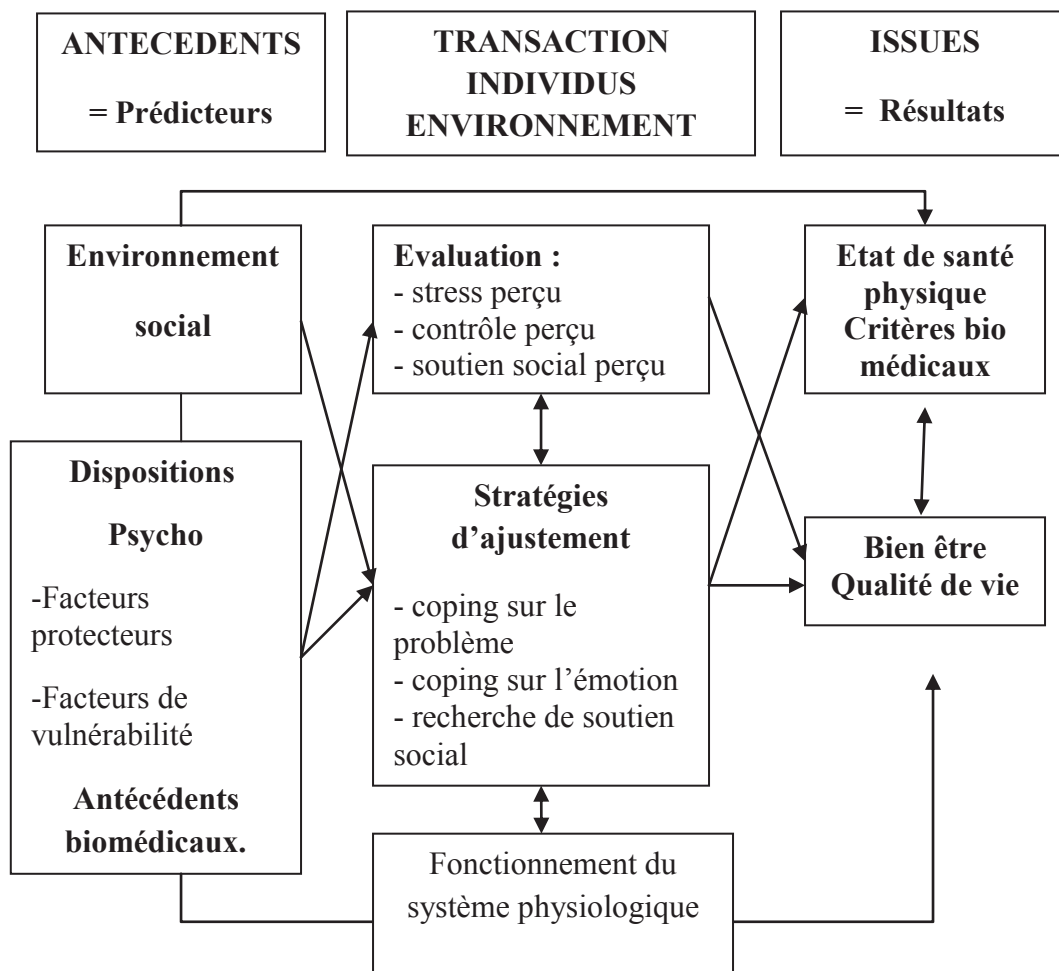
ANTECEDENTS

= Prédicteurs

TRANSACTION
INDIVIDUS
ENVIRONNEMENT

ISSUES

= Résultats

Environnement

social

Evaluation :
- stress perçu
- contrôle perçu
- soutien social perçu

Etat de santé physique
Critères bio médicaux

Dispositions

Psycho

-Facteurs protecteurs

-Facteurs de vulnérabilité

Antécédents biomédicaux.

Stratégies d'ajustement

- coping sur le problème
- coping sur l'émotion
- recherche de soutien social

Bien être
Qualité de vie

Fonctionnement du système physiologique